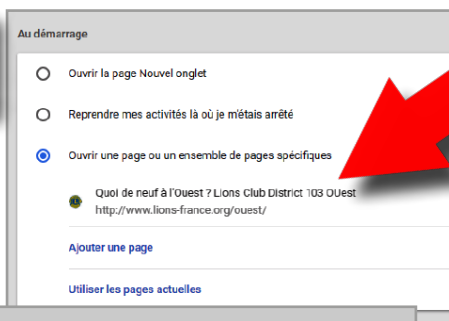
Au démarrage

Ouvrir la page Nouvel onglet

Reprendre mes activités là où je m'étais arrêté

Ouvrir une page ou un ensemble de pages spécifiques

Quoi de neuf à l'Ouest ? Lions Club District 103 Ouest
http://www.lions-france.org/ouest/

Ajouter une page

Utiliser les pages actuelles